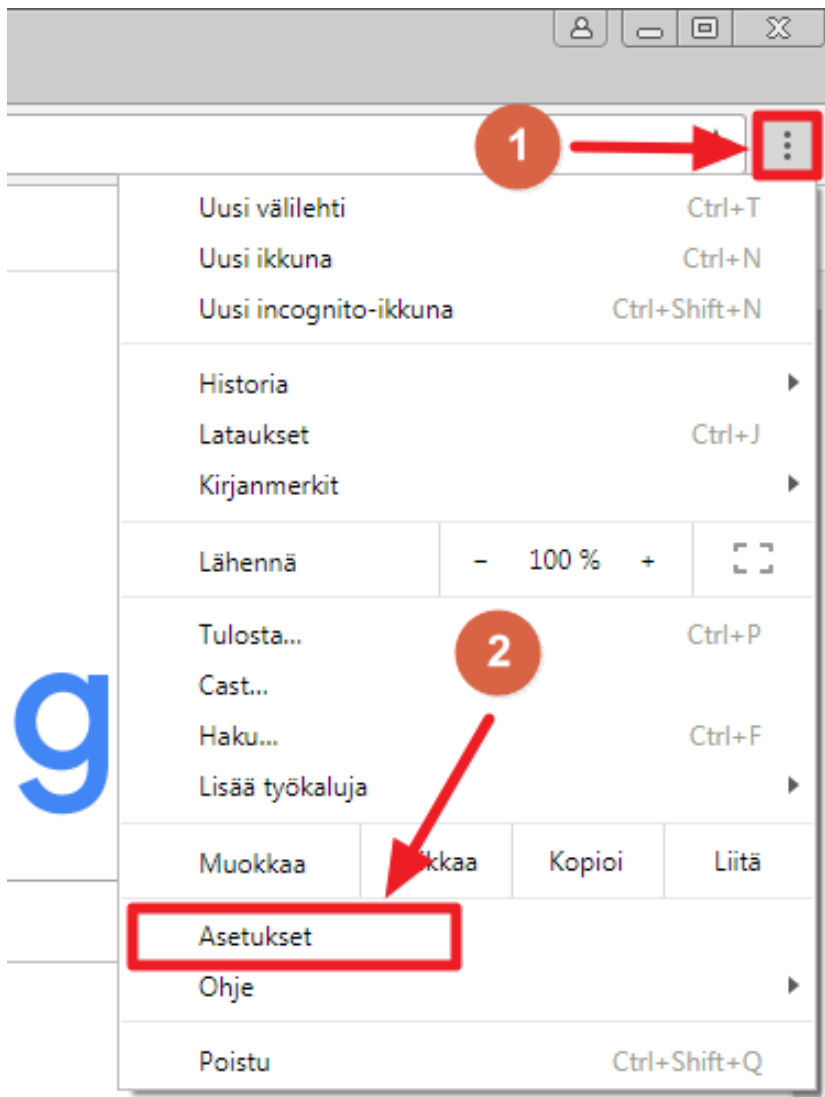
1

Uusi välilehti Ctrl+T
Uusi ikkuna Ctrl+N
Uusi incognito-ikkuna Ctrl+Shift+N

Historia
Lataukset Ctrl+J
Kirjanmerkit

Lähennä – 100 % +

2

Tulosta... Ctrl+P
Cast...
Haku... Ctrl+F
Lisää työkaluja

g

Muokkaa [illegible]ikkaa Kopioi Liitä

Asetukset
Ohje

Poistu Ctrl+Shift+Q